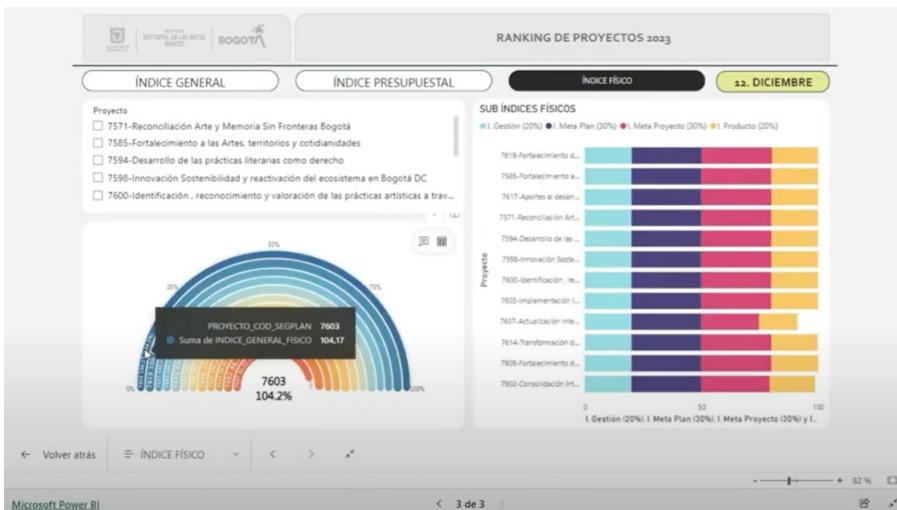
DISTRITAL DE LAS ARTES BOGOTÁ

RANKING DE PROYECTOS 2023

ÍNDICE GENERAL

ÍNDICE PRESUPUESTAL

ÍNDICE FÍSICO

12. DICIEMBRE

Proyecto

7571-Reconciliación Arte y Memoria Sin Fronteras Bogotá

7585-Fortalecimiento a las Artes, territorios y cotidianidades

7594-Desarrollo de las prácticas literarias como derecho

7598-Innovación Sostenibilidad y reactivación del ecosistema en Bogotá DC

7600-Identificación , reconocimiento y valoración de las prácticas artísticas a trav...

50%

25%

75%

0%

100%

PROYECTO_COD_SEGPLAN 7603

Suma de INDICE_GENERAL_FISICO 104,17

7603

104.2%

SUB ÍNDICES FÍSICOS

I. Gestión (20%) I. Meta Plan (30%) I. Meta Proyecto (30%) I. Producto (20%)

Proyecto

7619-Fortalecimiento d...

7565-Fortalecimiento a...

7617-Aportes al desarr...

7571-Reconciliación Art...

7594-Desarrollo de las ...

7598-Innovación Soste...

7600-Identificación , re...

7603-Implementación I...

7607-Actualización Inte...

7614-Transformación d...

7609-Fortalecimiento d...

7902-Consolidación Int...

0

50

100

I. Gestión (20%), I. Meta Plan (30%), I. Meta Proyecto (30%) y I...

← Volver atrás

ÍNDICE FÍSICO

82 %

Microsoft Power BI

< 3 de 3 >